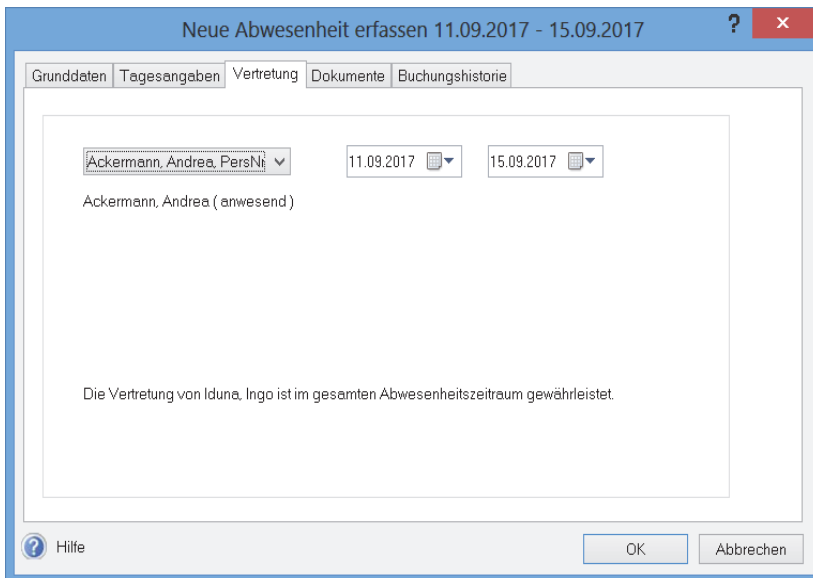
Neue Abwesenheit erfassen 11.09.2017 - 15.09.2017

?

Grunddaten | Tagesangaben | Vertretung | Dokumente | Buchungshistorie

Ackermann, Andrea, PersNr

11.09.2017

15.09.2017

Ackermann, Andrea ( anwesend )

Die Vertretung von Iduna, Ingo ist im gesamten Abwesenheitszeitraum gewährleistet.

Hilfe

OK

Abbrechen